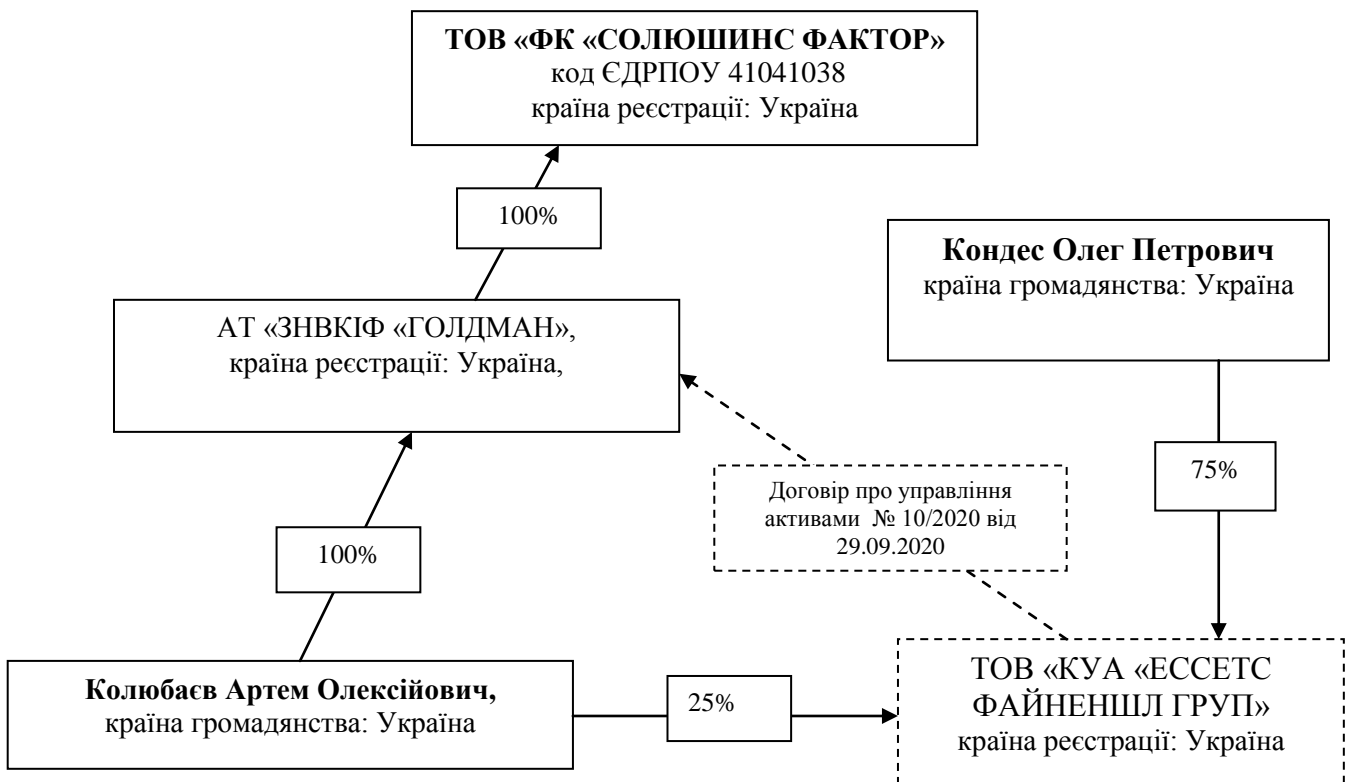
**ТОВ «ФК «СОЛЮШИНС ФАКТОР»**
код ЄДРПОУ 41041038
країна реєстрації: Україна

100%

**Кондес Олег Петрович**
країна громадянства: Україна

АТ «ЗНВКІФ «ГОЛДМАН»,
країна реєстрації: Україна,

Договір про управління активами № 10/2020 від 29.09.2020

75%

100%

**Колюбаєв Артем Олексійович,**
країна громадянства: Україна

25%

ТОВ «КУА «ЕССЕТС ФАЙНЕНШЛ ГРУП»
країна реєстрації: Україна